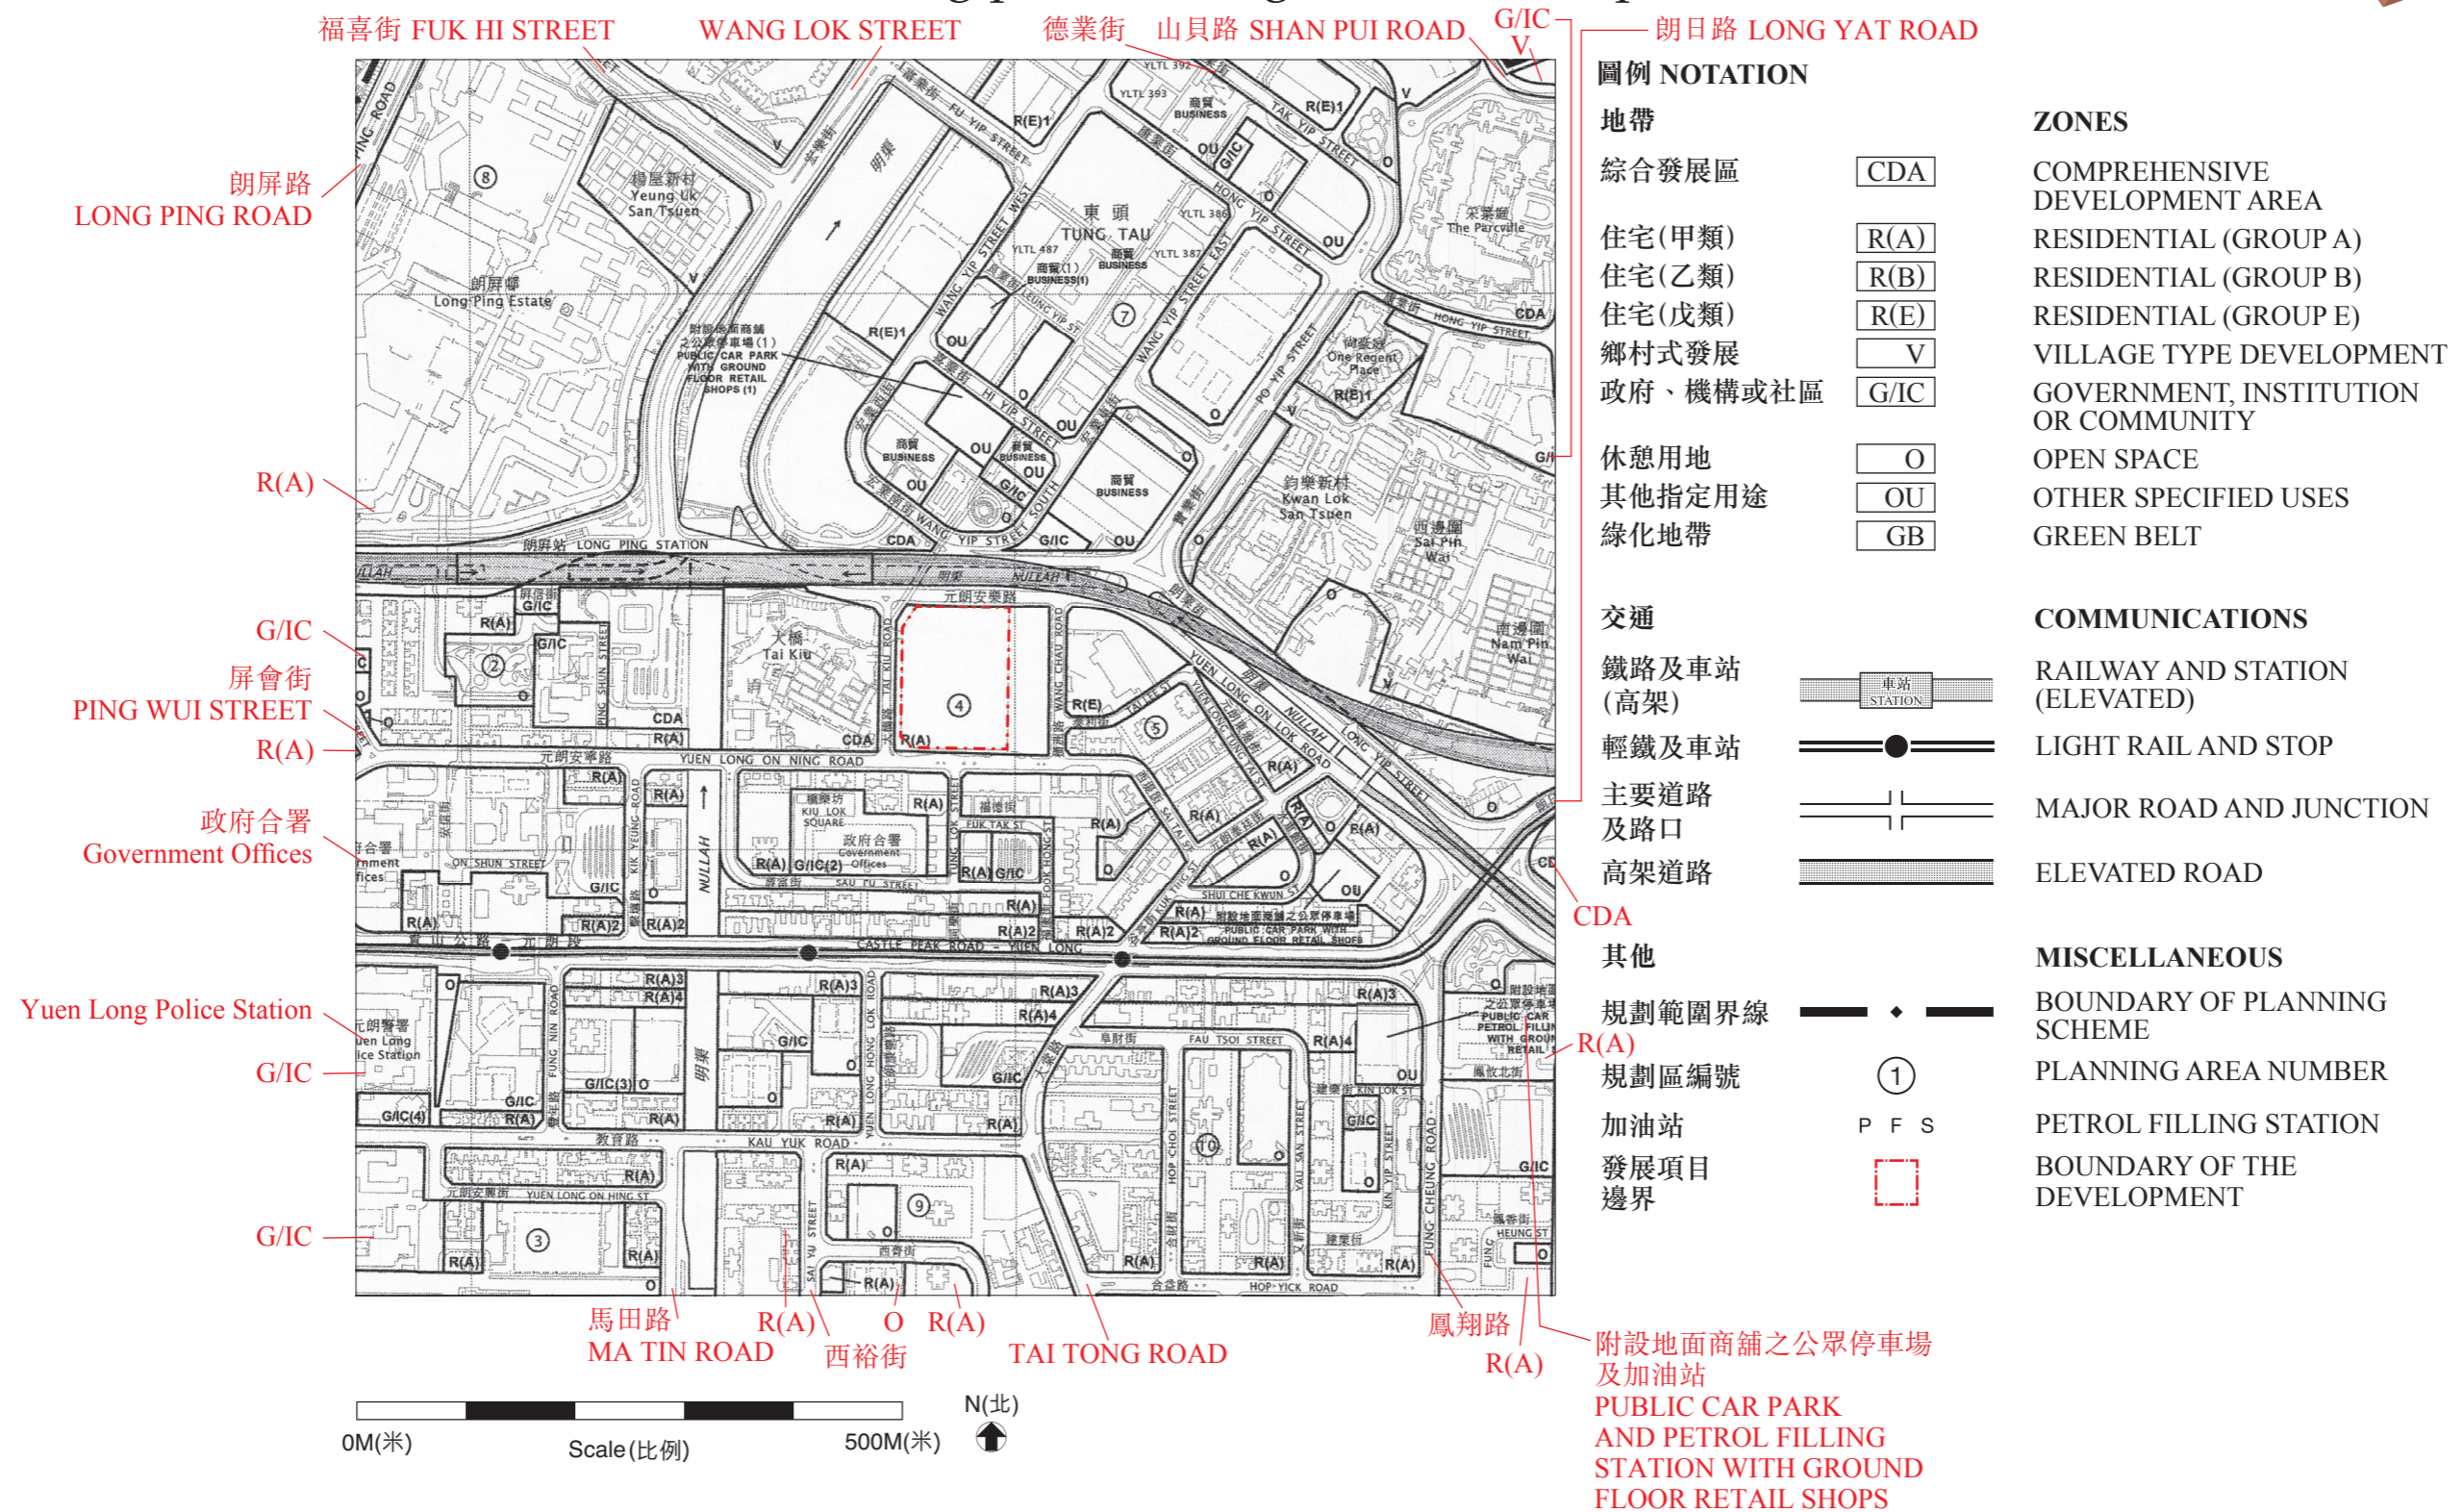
福喜街 FUK HI STREET
WANG LOK STREET
德業街
山貝路 SHAN PUI ROAD
G/IC
V
朗日路 LONG YAT ROAD

朗屏路
LONG PING ROAD
R(A)
G/IC
屏會街
PING WUI STREET
R(A)
政府合署
Government Offices
Yuen Long Police Station
G/IC
G/IC
CDA
R(A)

馬田路
MA TIN ROAD
R(A)
O
西裕街
R(A)
TAI TONG ROAD
鳳翔路
R(A)

附設地面商舖之公眾停車場及加油站
PUBLIC CAR PARK AND PETROL FILLING STATION WITH GROUND FLOOR RETAIL SHOPS

圖例 NOTATION

地帶 ZONES

| | | |
|---|---|---|
| 綜合發展區 | CDA | COMPREHENSIVE DEVELOPMENT AREA |
| 住宅(甲類) | R(A) | RESIDENTIAL (GROUP A) |
| 住宅(乙類) | R(B) | RESIDENTIAL (GROUP B) |
| 住宅(戊類) | R(E) | RESIDENTIAL (GROUP E) |
| 鄉村式發展 | V | VILLAGE TYPE DEVELOPMENT |
| 政府、機構或社區 | G/IC | GOVERNMENT, INSTITUTION OR COMMUNITY |
| 休憩用地 | O | OPEN SPACE |
| 其他指定用途 | OU | OTHER SPECIFIED USES |
| 綠化地帶 | GB | GREEN BELT |

交通 COMMUNICATIONS

| | | |
|---|---|---|
| 鐵路及車站(高架) | 車站 STATION | RAILWAY AND STATION (ELEVATED) |
| 輕鐵及車站 | | LIGHT RAIL AND STOP |
| 主要道路及路口 | | MAJOR ROAD AND JUNCTION |
| 高架道路 | | ELEVATED ROAD |

其他 MISCELLANEOUS

| | | |
|---|---|---|
| 規劃範圍界線 | | BOUNDARY OF PLANNING SCHEME |
| 規劃區編號 | 1 | PLANNING AREA NUMBER |
| 加油站 | P F S | PETROL FILLING STATION |
| 發展項目邊界 | | BOUNDARY OF THE DEVELOPMENT |

朗屏站 LONG PING STATION
東頭 TUNG TAU
楊屋新村 Yeung Uk San Tsuen
朗屏邨 Long Ping Estate
宏業街 FU YIP STREET
WANG YIP STREET WEST
WANG YIP STREET EAST
HONG YIP STREET
TAK YIP STREET
HI YIP STREET
WANG YIP STREET SOUTH
PO YIP STREET
LEUNG YIP ST
商貿 BUSINESS
商貿(1) BUSINESS(1)
附設地面商舖之公眾停車場(1) PUBLIC CAR PARK WITH GROUND FLOOR RETAIL SHOPS (1)
朗晴居 The Parcville
尚豪庭 One Regent Place
鈞樂新村 Kwan Lok San Tsuen
西邊圍 Sai Pin Wai
南邊圍 Nam Pin Wai
YLTL 392
YLTL 393
YLTL 386
YLTL 487
YLTL 387
元朗安樂路
大橋 Tai Kiu
YUEN LONG ON NING ROAD
YUEN LONG ON LOK ROAD
LONG YIP STREET
元朗安寧路
橋樂坊 KIU LOK SQUARE
FUK TAK ST
政府合署 Government Offices
ON SHUN STREET
SAU FU STREET
SHUI CHE KWUN ST
附設地面商舖之公眾停車場 PUBLIC CAR PARK WITH GROUND FLOOR RETAIL SHOPS
CASTLE PEAK ROAD - YUEN LONG
青山公路 元朗段
元朗警署 Yuen Long Police Station
FAU TSOI STREET
KIN LOK ST
KAU YUK ROAD
教育路
元朗安興街 YUEN LONG ON HING ST
西裕街
合益路 HOP YICK ROAD
HOP CHOI STREET
YAU SAN STREET
KIN YIP STREET
FUNG CHEUNG ROAD
HEUNG ST
FUNG NIN ROAD
SAI YU STREET
NULLAH
明渠
CDA
OU
O
R(A)
R(A)2
R(A)3
R(A)4
R(E)
R(E)1
G/IC
G/IC(2)
G/IC(3)
G/IC(4)
V
PFS
1
2
3
4
5
7
8
9

0M(米)
Scale(比例)
500M(米)
N(北)